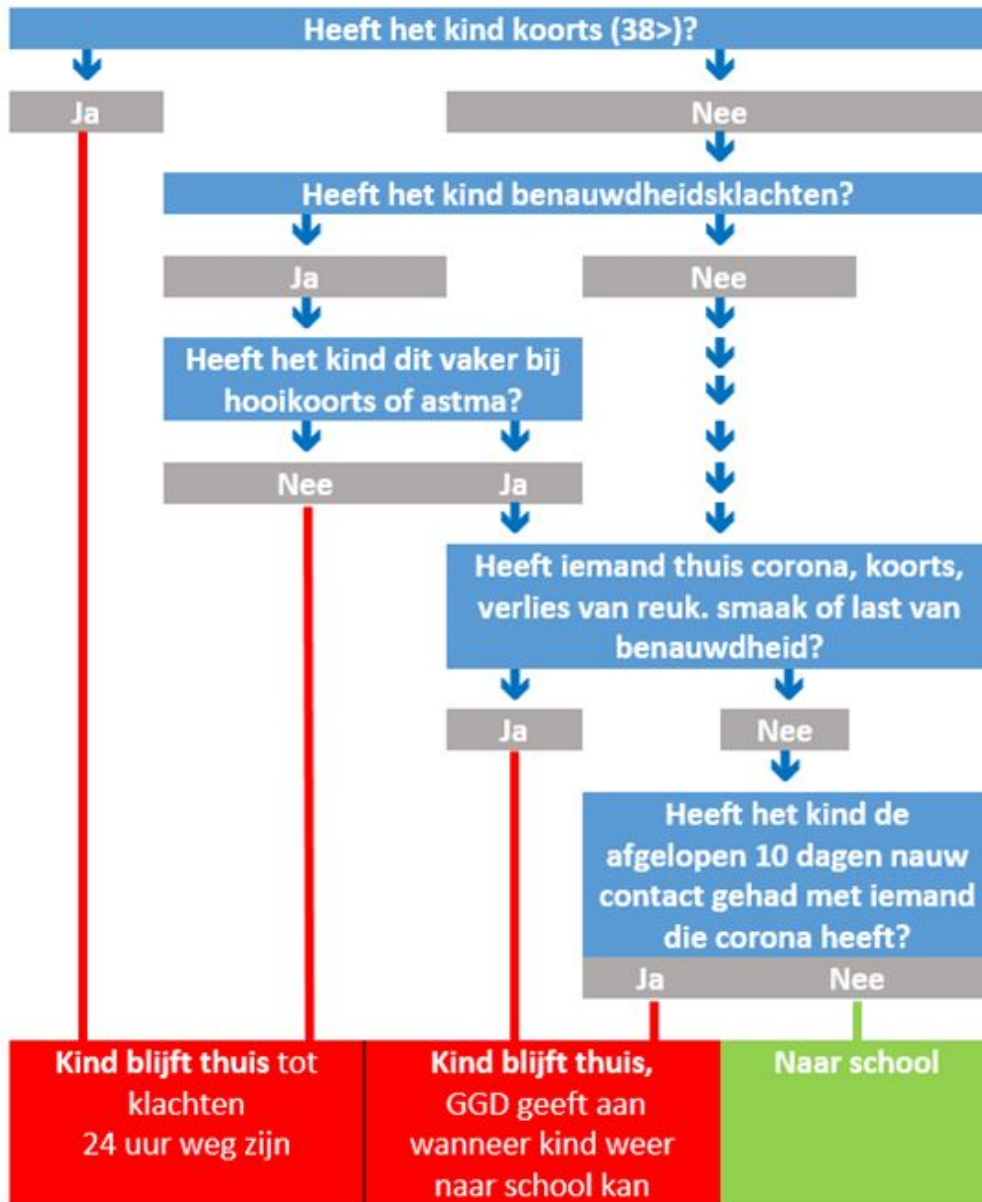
Heeft het kind koorts (38>)?

Ja

Nee

Heeft het kind benauwdheidsklachten?

Ja

Nee

Heeft het kind dit vaker bij hooikoorts of astma?

Nee

Ja

Heeft iemand thuis corona, koorts, verlies van reuk. smaak of last van benauwdheid?

Ja

Nee

Heeft het kind de afgelopen 10 dagen nauw contact gehad met iemand die corona heeft?

Ja

Nee

Kind blijft thuis tot klachten 24 uur weg zijn

Kind blijft thuis, GGD geeft aan wanneer kind weer naar school kan

Naar school